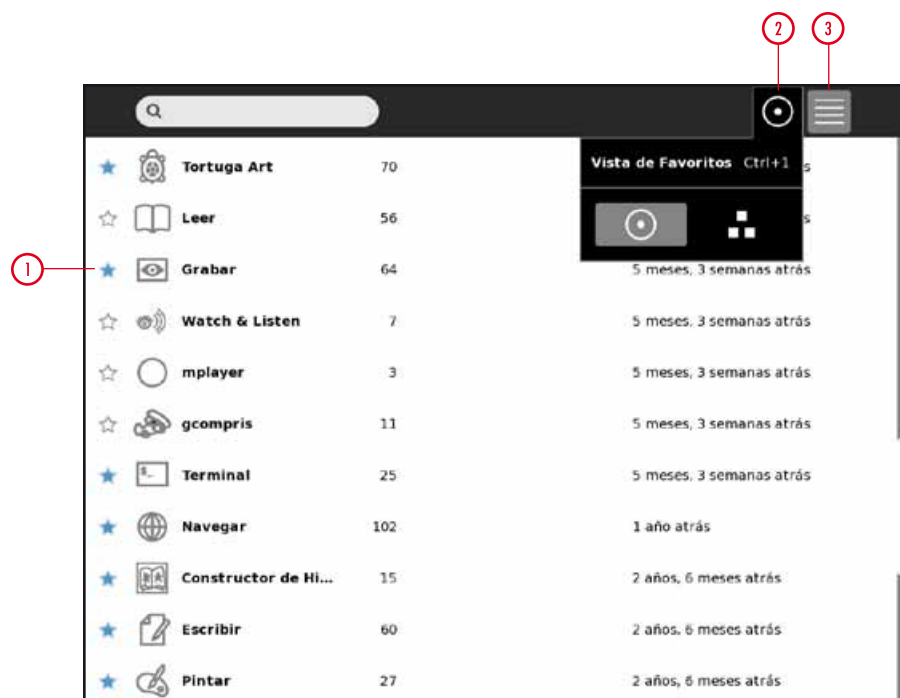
2 3

1

Vista de Favoritos Ctrl+1

| | | |
|---|---|---|
| Tortuga Art | 70 | s |
| Leer | 56 | s |
| Grabar | 64 | 5 meses, 3 semanas atrás |
| Watch & Listen | 7 | 5 meses, 3 semanas atrás |
| mplayer | 3 | 5 meses, 3 semanas atrás |
| gcompris | 11 | 5 meses, 3 semanas atrás |
| Terminal | 25 | 5 meses, 3 semanas atrás |
| Navegar | 102 | 1 año atrás |
| Constructor de Hi... | 15 | 2 años, 6 meses atrás |
| Escribir | 60 | 2 años, 6 meses atrás |
| Pintar | 27 | 2 años, 6 meses atrás |